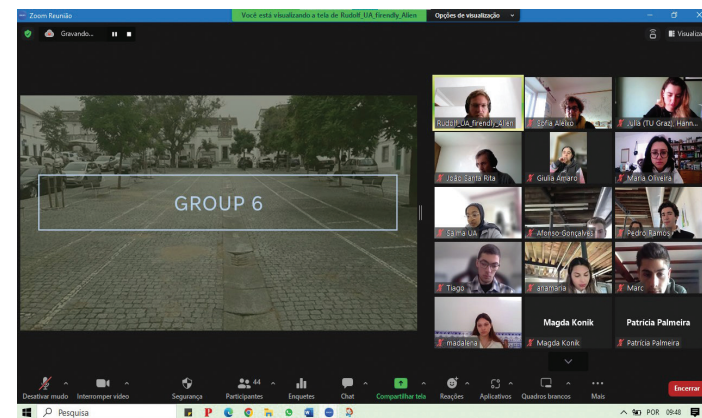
Zoom Reunião
Você está visualizando a tela de Rudolf_UA_firendly_Alien
Opções de visualização
Gravando...
Visualiza
GROUP 6
Rudolf_UA_firendly_Alien
Sofia Aleixo
Julia (TU Graz), Hann...
João Santa Rita
Giulia Amaro
Maria Oliveira
Salma UA
Afonso Gonçalves
Pedro Ramos
Tiago
anamaria
Marc
Magda Konik
Patrícia Palmeira
madalena
Magda Konik
Patrícia Palmeira
Desativar mudo
Interromper vídeo
Segurança
44
Participantes
Enquetes
Chat
Compartilhar tela
Reações
Aplicativos
Quadros brancos
Mais
Encerrar
Pesquisa
POR
09:48